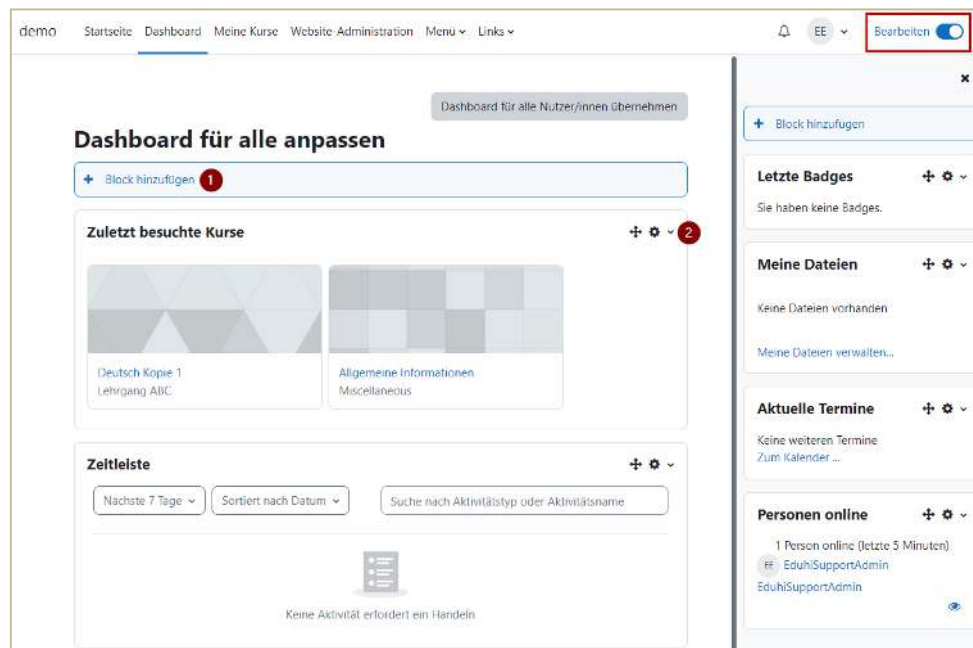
demo Startseite Dashboard Meine Kurse Website Administration Menu Links

EE Bearbeiten

Dashboard für alle Nutzer/innen übernehmen

Dashboard für alle anpassen

+ Block hinzufügen 1

Zuletzt besuchte Kurse 2

Deutsch Kopie 1
Lehrgang ABC

Allgemeine Informationen
Miscellaneous

Zeitleiste

Nächste 7 Tage
Sortiert nach Datum
Suche nach Aktivitätstyp oder Aktivitätsname

Keine Aktivität erfordert ein Handeln

+ Block hinzufügen

Letzte Badges
Sie haben keine Badges.

Meine Dateien
Keine Dateien vorhanden
Meine Dateien verwalten...

Aktuelle Termine
Keine weiteren Termine
Zum Kalender ...

Personen online
1 Person online (letzte 5 Minuten)
EE EduhiSupportAdmin
EduhiSupportAdmin